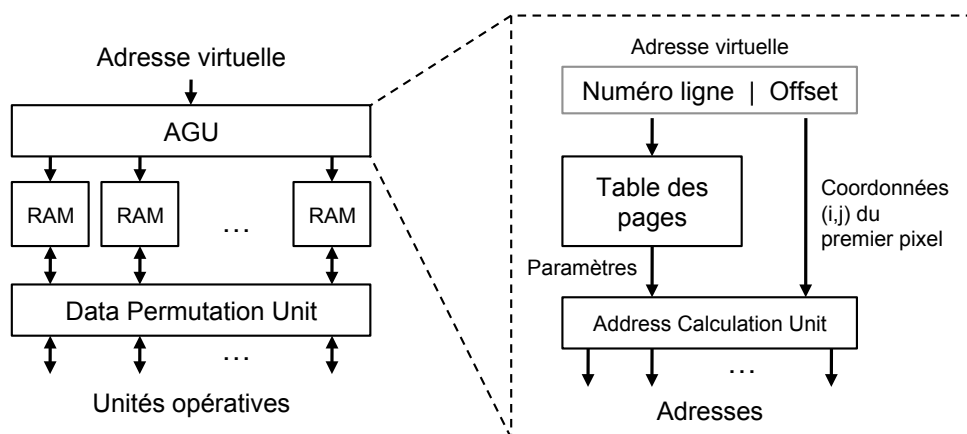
Adresse virtuelle

AGU

RAM

RAM

…

RAM

Data Permutation Unit

…

Unités opératives

Adresse virtuelle

Numéro ligne | Offset

Table des pages

Coordonnées (i,j) du premier pixel

Paramètres

Address Calculation Unit

…

Adresses